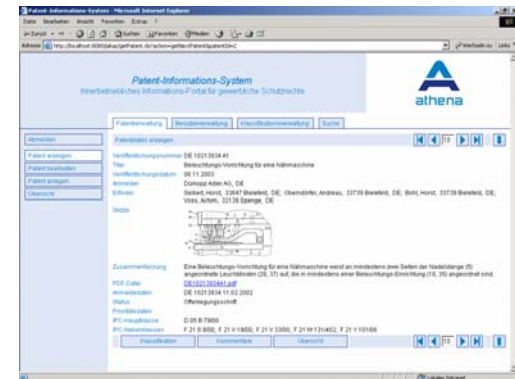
Patent-Informations-System - Microsoft Internet Explorer

Datei Bearbeiten Ansicht Favoriten Extras ?

Zurück Suchen Favoriten Medien

Adresse http://localhost:8080/jakarta/getPatent.do?action=getNextPatent&patentId=2

Wechseln zu Links

Patent-Informations-System
Innerbetriebliches Informations-Portal für gewerbliche Schutzrechte

athena

Patentverwaltung | Benutzerverwaltung | Klassifikationsverwaltung | Suche

Abmelden

Patent anzeigen
Patent bearbeiten
Patent anlegen
Übersicht

Patentdaten anzeigen

12

Veröffentlichungsnummer DE 10213634 A1
Titel Beleuchtungs-Vorrichtung für eine Nähmaschine
Veröffentlichungsdatum 06.11.2003
Anmelder Dürkopp Adler AG, DE
Erfinder Seibert, Horst, 33647 Bielefeld, DE; Obernötter, Andreas, 33739 Bielefeld, DE; Bohn, Horst, 33739 Bielefeld, DE; Voss, Achim, 32139 Spenge, DE

Skizze

Zusammenfassung Eine Beleuchtungs-Vorrichtung für eine Nähmaschine weist an mindestens zwei Seiten der Nadelstange (8) angeordnete Leuchtdioden (26, 37) auf, die in mindestens einer Beleuchtungs-Einrichtung (18, 35) angeordnet sind.

PDF-Datei DE10213634A1.pdf
Anmeldedaten DE 10213634 11.02.2002
Status Offenlegungsschrift
Prioritätsdaten
IPC-Hauptklasse D 05 B 79/00
IPC-Nebenklassen F 21 B 8/00; F 21 V 19/00; F 21 V 33/00; F 21 W 131/402; F 21 Y 101/06

Klassifikation | Kommentare | Übersicht

12

Lokales Intranet